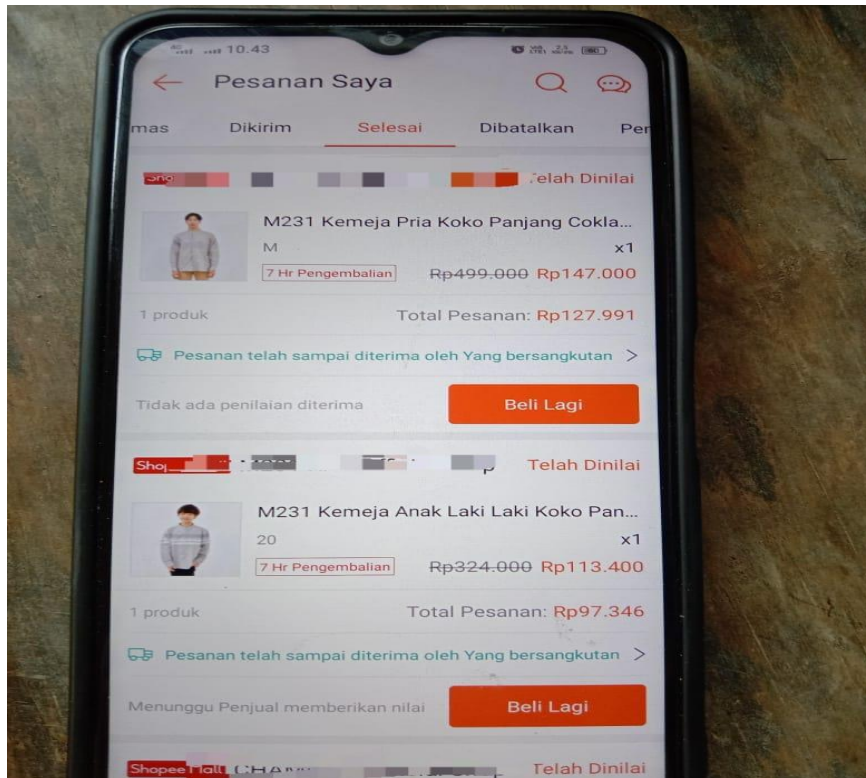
10.43

Pesanan Saya

mas Dikirim Selesai Dibatalkan Per

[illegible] Telah Dinilai

M231 Kemeja Pria Koko Panjang Cokla...

M x1

7 Hr Pengembalian Rp499.000 Rp147.000

1 produk Total Pesanan: Rp127.991

Pesanan telah sampai diterima oleh Yang bersangkutan >

Tidak ada penilaian diterima Beli Lagi

Shop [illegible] Telah Dinilai

M231 Kemeja Anak Laki Laki Koko Pan...

20 x1

7 Hr Pengembalian Rp324.000 Rp113.400

1 produk Total Pesanan: Rp97.346

Pesanan telah sampai diterima oleh Yang bersangkutan >

Menunggu Penjual memberikan nilai Beli Lagi

Shopee Mall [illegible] Telah Dinilai